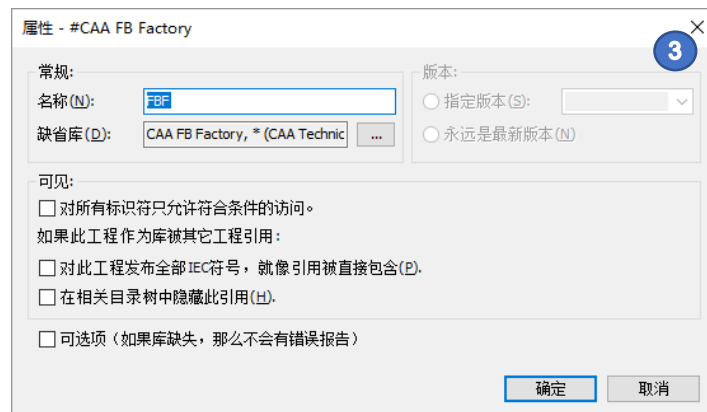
属性 - #CAA FB Factory

3

常规:

名称(N): FBF

缺省库(D): CAA FB Factory, * (CAA Technic ...

版本:

指定版本(S):

永远是最新版本(N)

可见:

☐ 对所有标识符只允许符合条件的访问。

如果此工程作为库被其它工程引用:

☐ 对此工程发布全部IEC符号，就像引用被直接包含(P).

☐ 在相关目录树中隐藏此引用(H).

☐ 可选项（如果库缺失，那么不会有错误报告）

确定 取消